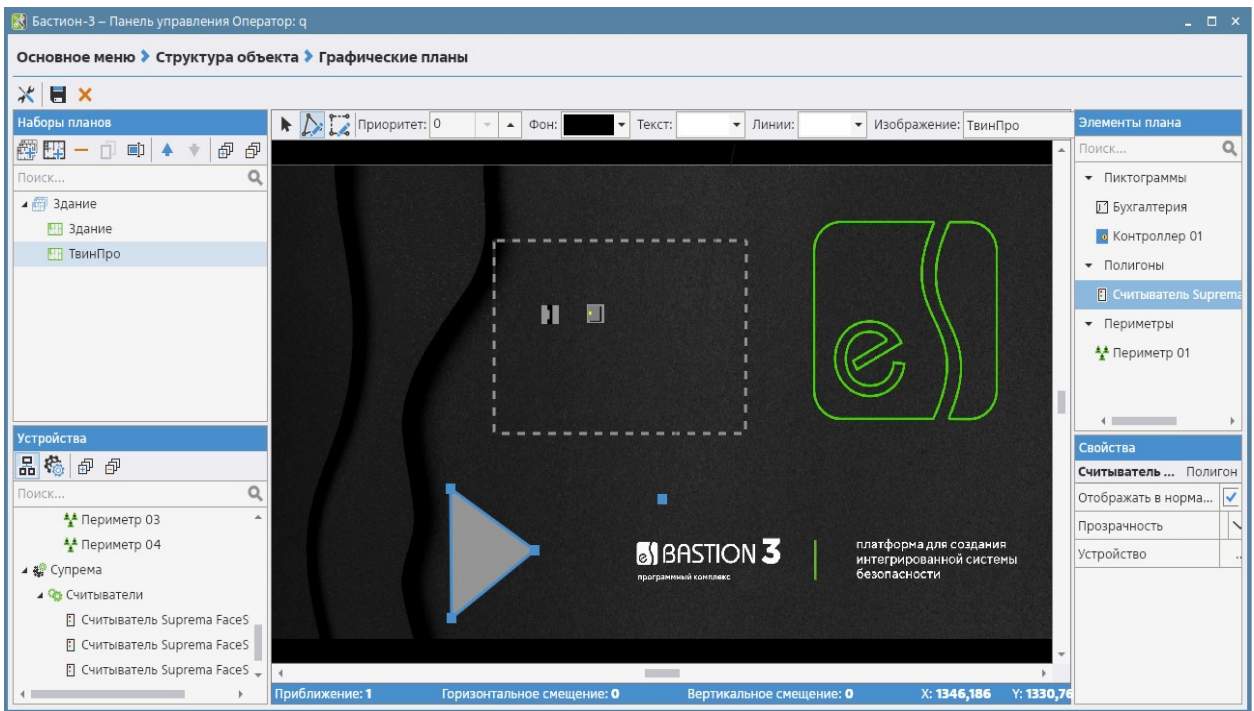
Бастион-3 – Панель управления Оператор: q

Основное меню › Структура объекта › Графические планы

Наборы планов

Поиск...

Здание
Здание
ТвинПро

Устройства

Поиск...

Периметр 03
Периметр 04
Супрема
Считыватели
Считыватель Suprema FaceS
Считыватель Suprema FaceS
Считыватель Suprema FaceS

Приоритет: 0 Фон: Текст: Линии: Изображение: ТвинПро

BASTION 3
программный комплекс

платформа для создания интегрированной системы безопасности

Приближение: 1 Горизонтальное смещение: 0 Вертикальное смещение: 0 X: 1346,186 Y: 1330,76

Элементы плана

Поиск...

Пиктограммы
Бухгалтерия
Контроллер 01
Полигоны
Считыватель Suprema
Периметры
Периметр 01

Свойства

Считыватель ... Полигон

| Отображать в норма... | ✓ |
|---|---|
| Прозрачность | |
| Устройство | ... |